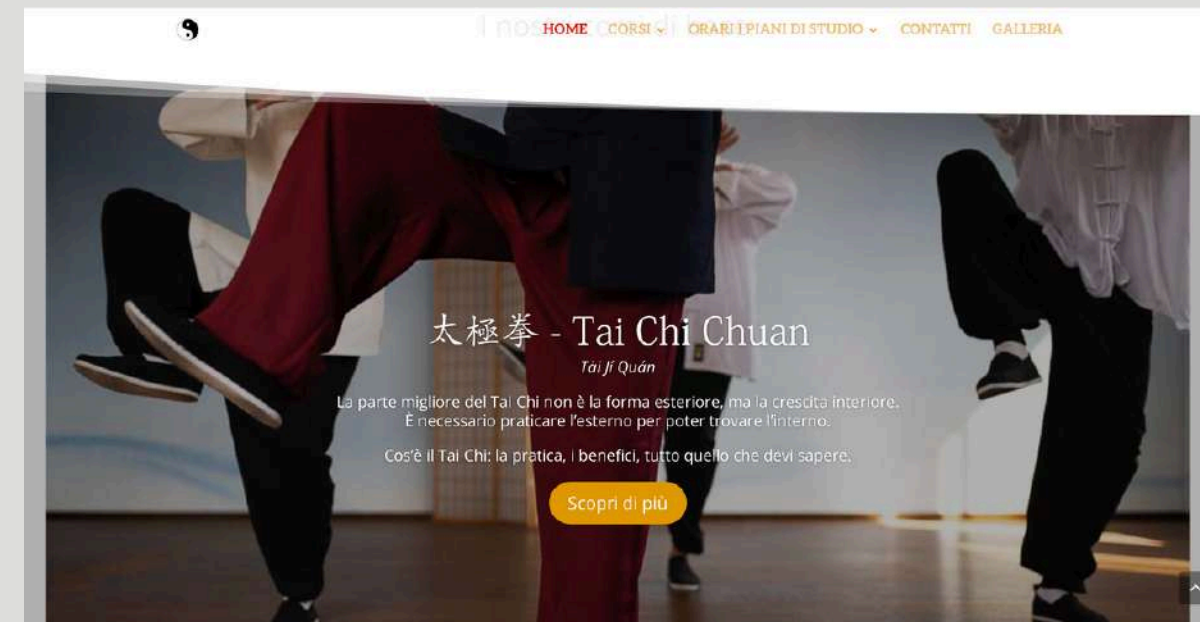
HOME CORSI ORARI I PIANI DI STUDIO CONTATTI GALLERIA

太極拳 - Tai Chi Chuan

Tài Jí Quán

La parte migliore del Tai Chi non è la forma esteriore, ma la crescita interiore. È necessario praticare l'esterno per poter trovare l'interno.

Cos'è il Tai Chi: la pratica, i benefici, tutto quello che devi sapere.

Scopri di più